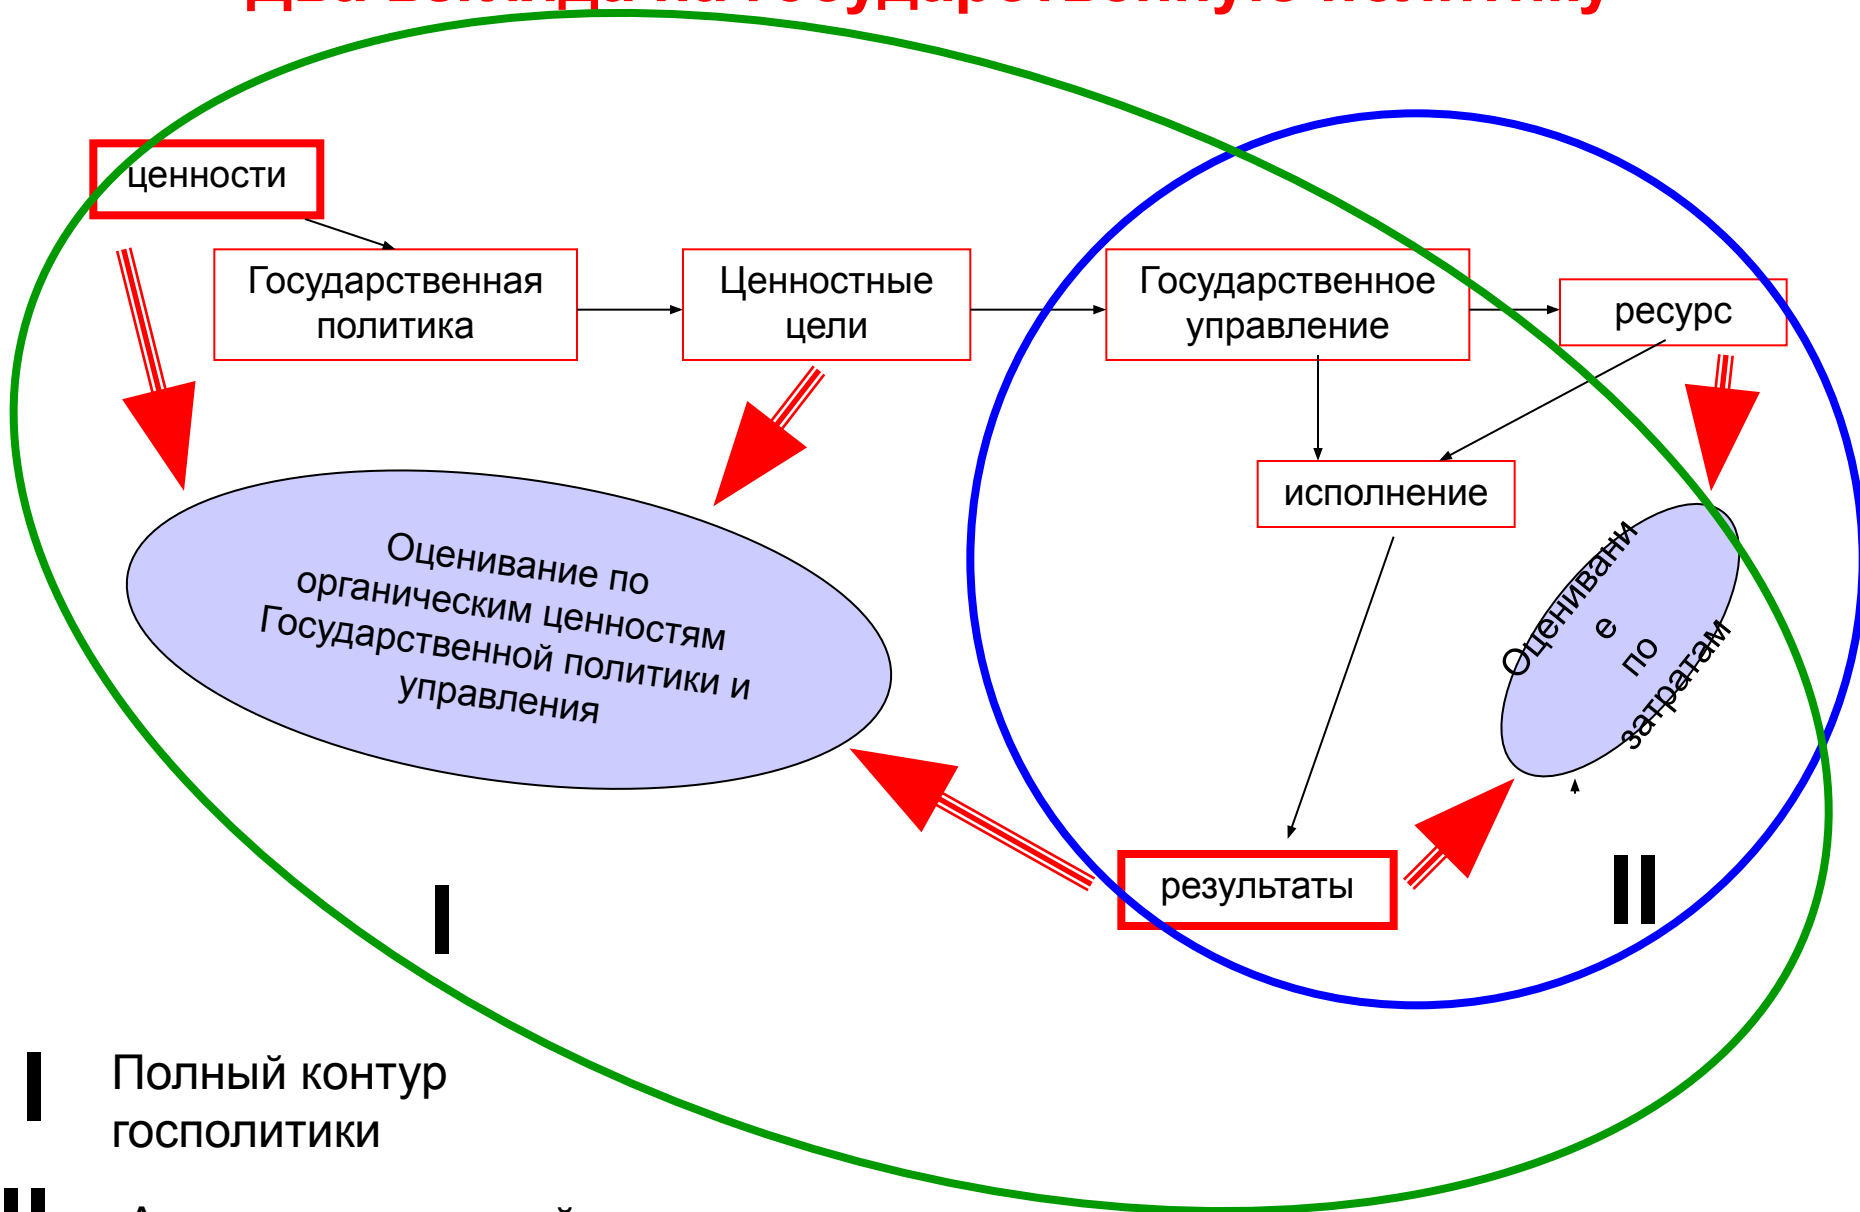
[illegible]

ценности

Государственная политика

Ценностные цели

Государственное управление

ресурс

исполнение

Оценивание по органическим ценностям Государственной политики и управления

Оценивание по затратам

результаты

I

II

I Полный контур госполитики

II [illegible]